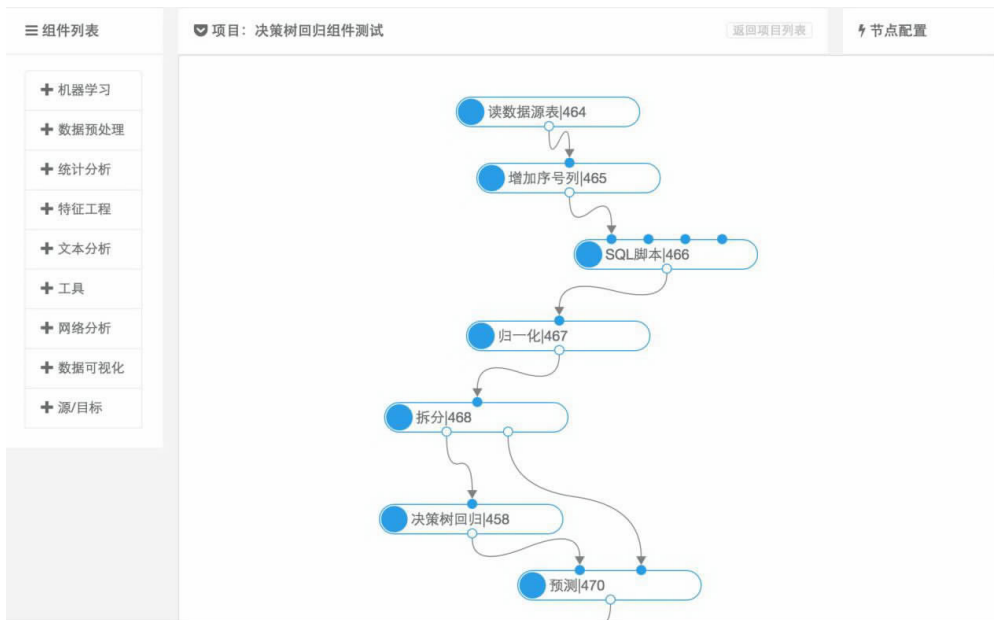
≡ 组件列表

+ 机器学习
+ 数据预处理
+ 统计分析
+ 特征工程
+ 文本分析
+ 工具
+ 网络分析
+ 数据可视化
+ 源/目标

项目：决策树回归组件测试

返回项目列表

读数据源表|464
增加序号列|465
SQL脚本|466
归一化|467
拆分|468
决策树回归|458
预测|470

节点配置